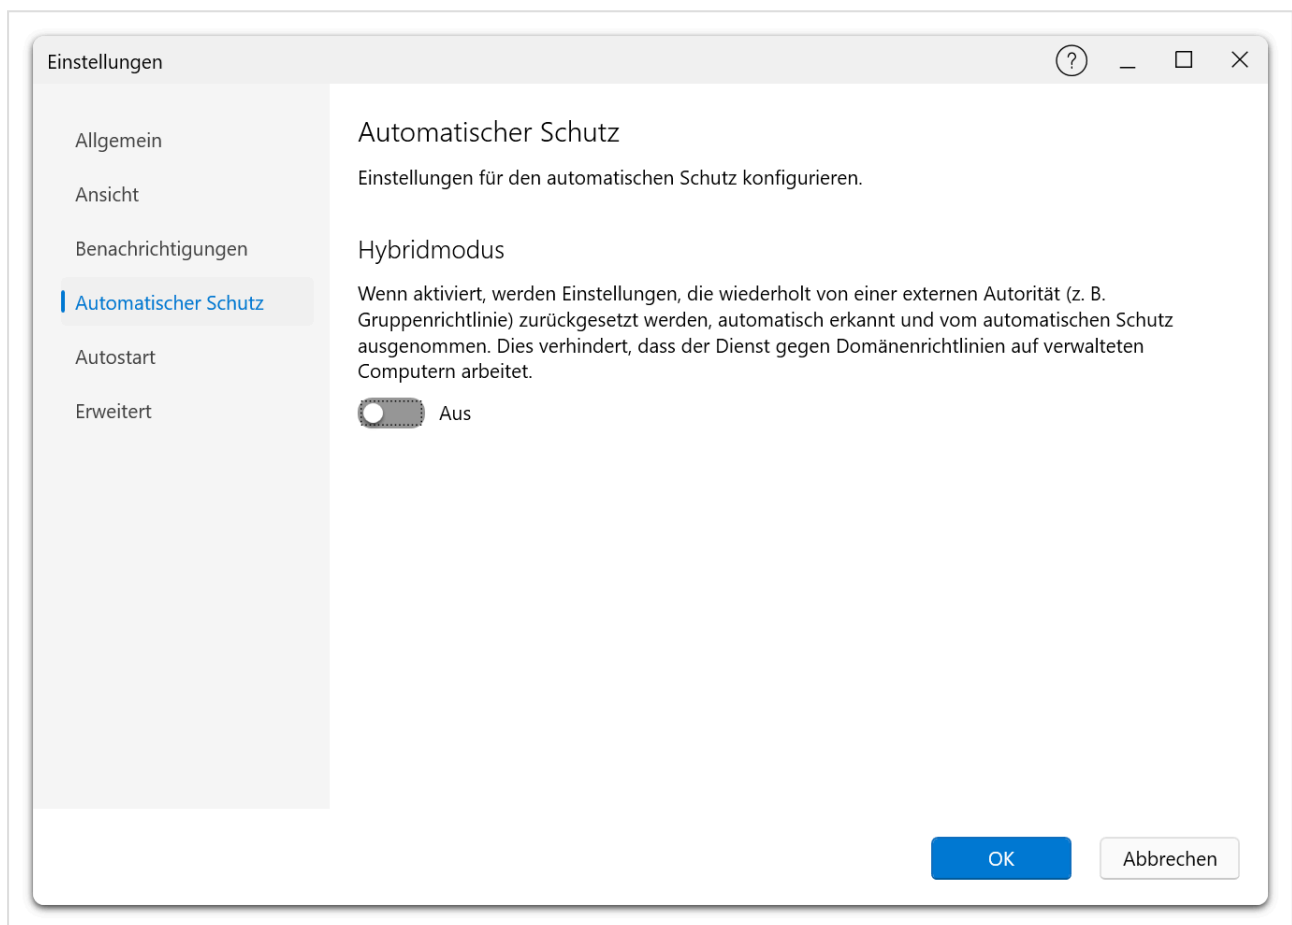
Einstellungen

?

Allgemein

Ansicht

Benachrichtigungen

Automatischer Schutz

Autostart

Erweitert

Automatischer Schutz

Einstellungen für den automatischen Schutz konfigurieren.

Hybridmodus

Wenn aktiviert, werden Einstellungen, die wiederholt von einer externen Autorität (z. B. Gruppenrichtlinie) zurückgesetzt werden, automatisch erkannt und vom automatischen Schutz ausgenommen. Dies verhindert, dass der Dienst gegen Domänenrichtlinien auf verwalteten Computern arbeitet.

Aus

OK

Abbrechen